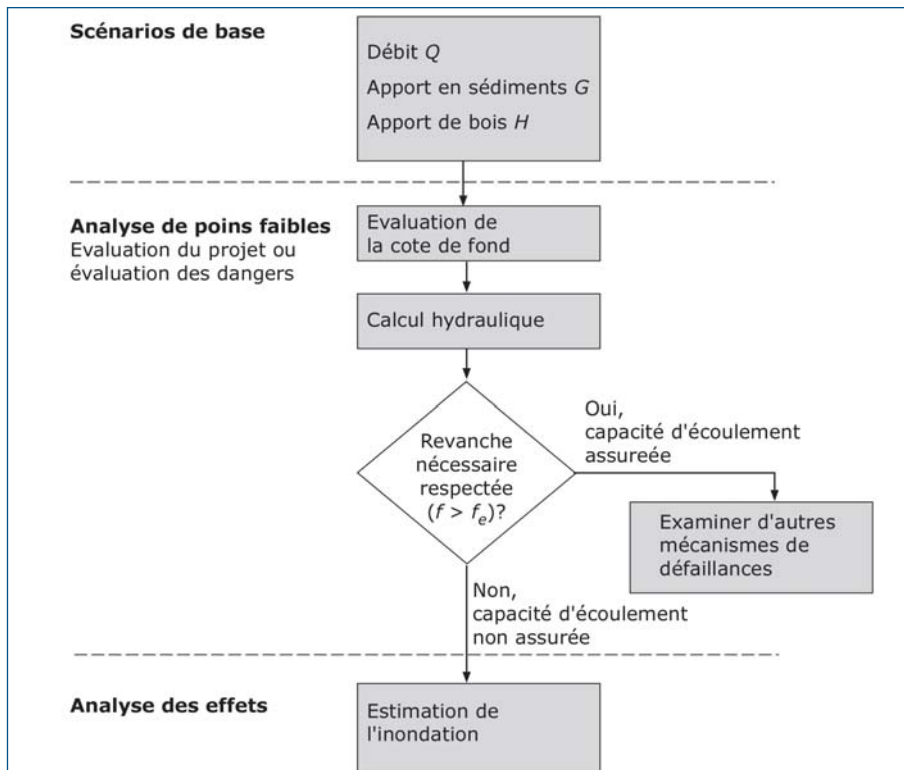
Scénarios de base

Débit $Q$
Apport en sédiments $G$
Apport de bois $H$

Analyse de poins faibles
Evaluation du projet ou évaluation des dangers

Evaluation de la cote de fond

Calcul hydraulique

Revanche nécessaire respectée ($f > f_e$)?

Oui, capacité d'écoulement assureée

Examiner d'autres mécanismes de défaillances

Non, capacité d'écoulement non assurée

Analyse des effets

Estimation de l'inondation